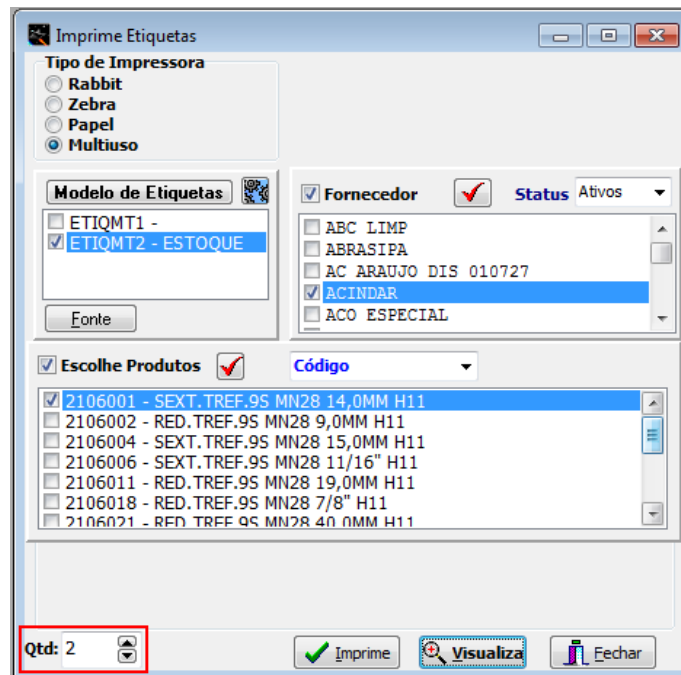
Imprime Etiquetas

Tipo de Impressora
Rabbit
Zebra
Papel
Multiuso

Modelo de Etiquetas
ETIQMT1 -
ETIQMT2 - ESTOQUE
Fonte

Fornecedor
Status Ativos
ABC LIMP
ABRASIPA
AC ARAUJO DIS 010727
ACINDAR
ACO ESPECIAL

Escolhe Produtos
Código
2106001 - SEXT.TREF.9S MN28 14,0MM H11
2106002 - RED.TREF.9S MN28 9,0MM H11
2106004 - SEXT.TREF.9S MN28 15,0MM H11
2106006 - SEXT.TREF.9S MN28 11/16" H11
2106011 - RED.TREF.9S MN28 19,0MM H11
2106018 - RED.TREF.9S MN28 7/8" H11
2106021 - RED.TREF.9S MN28 40,0MM H11

Qtd: 2
Imprime
Visualiza
Fechar